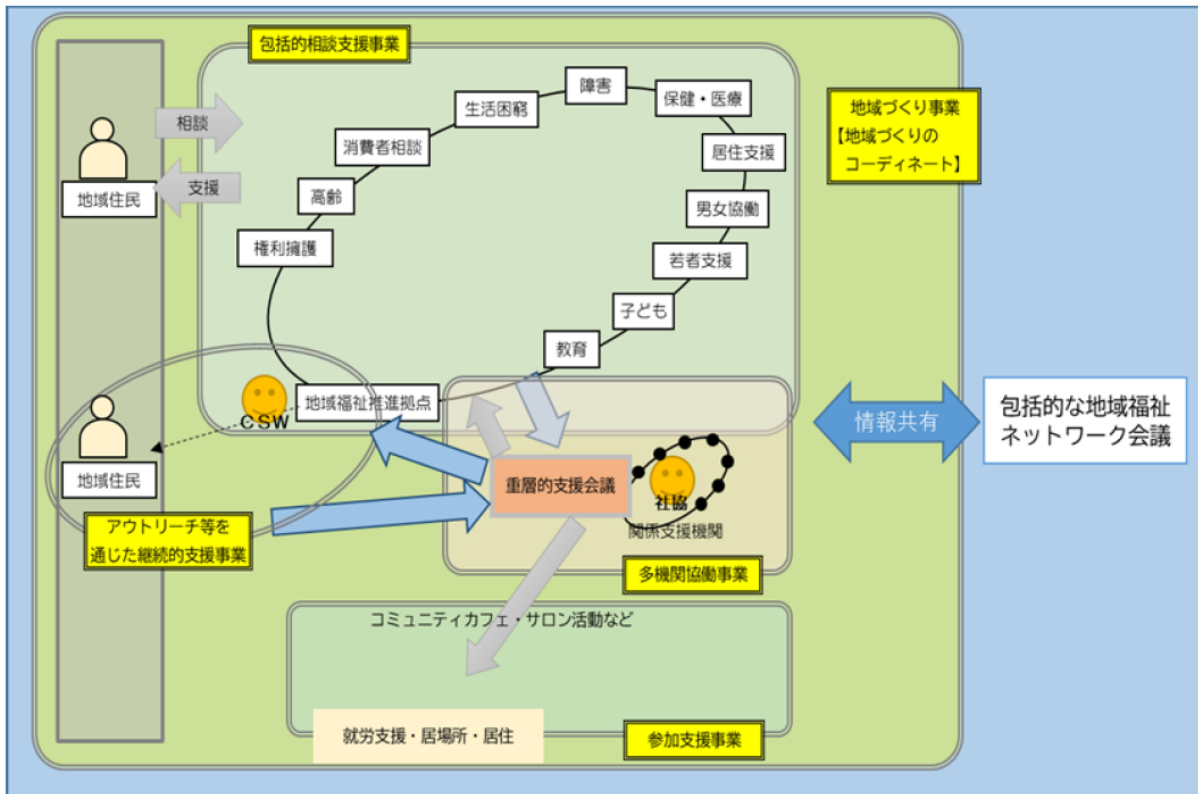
包括的相談支援事業

相談

支援

地域住民

障害

保健・医療

生活困窮

消費者相談

居住支援

高齢

男女協働

権利擁護

若者支援

子ども

教育

地域づくり事業
【地域づくりの
コーディネート】

CSW

地域福祉推進拠点

情報共有

包括的な地域福祉ネットワーク会議

地域住民

重層的支援会議

社協

関係支援機関

アウトリーチ等を
通じた継続的支援事業

多機関協働事業

コミュニティカフェ・サロン活動など

就労支援・居場所・居住

参加支援事業